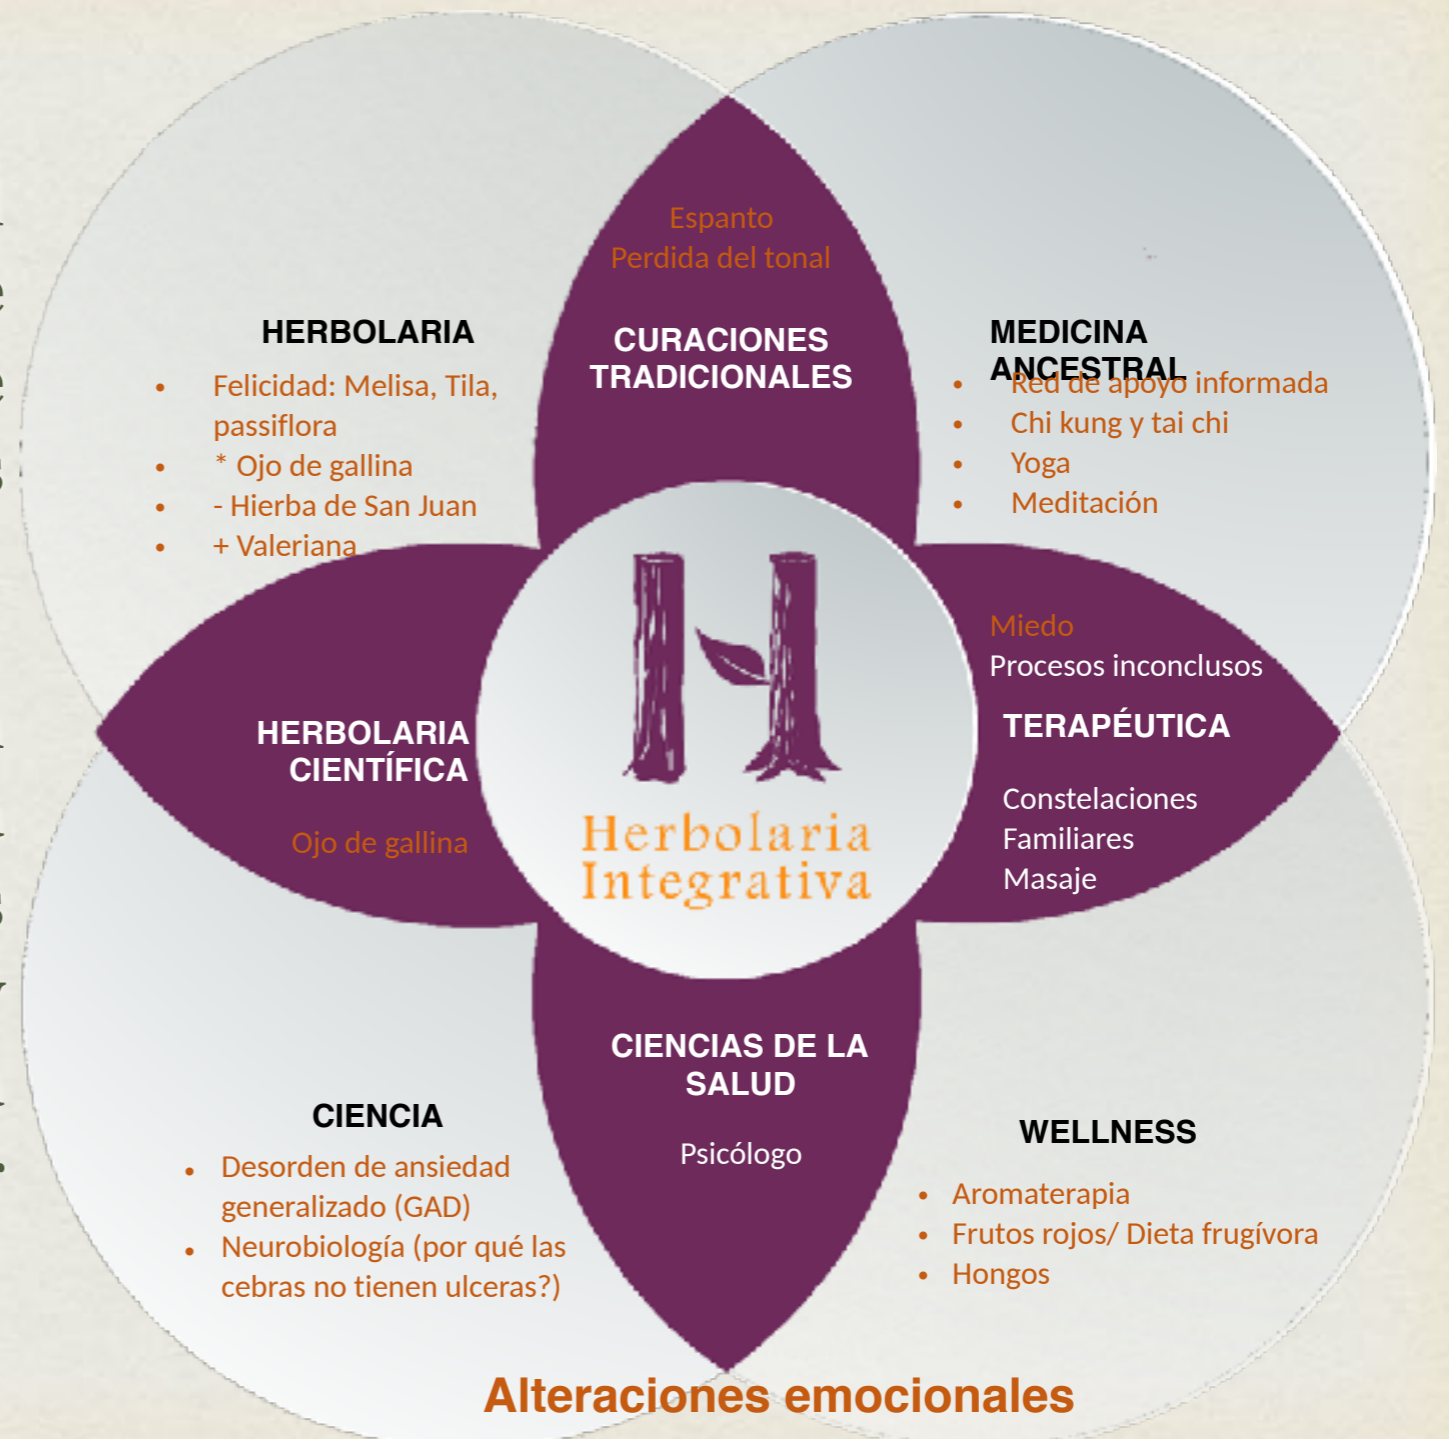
Espanto
Perdida del tonal

CURACIONES TRADICIONALES

HERBOLARIA
- Felicidad: Melisa, Tila, passiflora
- * Ojo de gallina
- - Hierba de San Juan
- + Valeriana

MEDICINA ANCESTRAL
- Red de apoyo informada
- Chi kung y tai chi
- Yoga
- Meditación

H

Herbolaria Integrativa

HERBOLARIA CIENTÍFICA

Ojo de gallina

Miedo
Procesos inconclusos

TERAPÉUTICA

Constelaciones Familiares
Masaje

CIENCIAS DE LA SALUD

Psicólogo

CIENCIA
- Desorden de ansiedad generalizado (GAD)
- Neurobiología (por qué las cebras no tienen ulceras?)

WELLNESS
- Aromaterapia
- Frutos rojos/ Dieta frugívora
- Hongos

Alteraciones emocionales